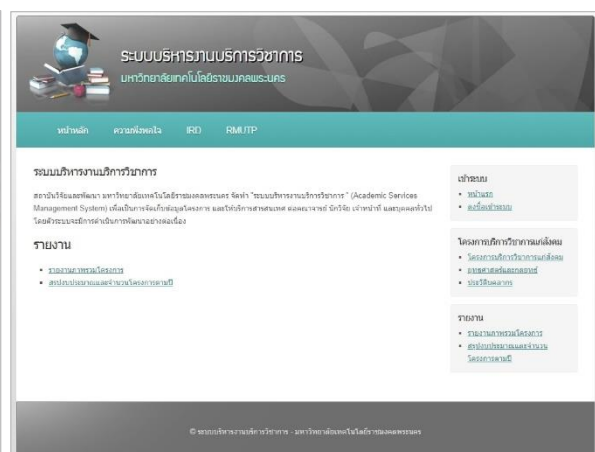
ระบบบริหารงานบริการวิชาการ
มหาวิทยาลัยเทคโนโลยีราชมงคลพระนคร

หน้าหลัก ความพึงพอใจ IRD RMUTP

ระบบบริหารงานบริการวิชาการ

สถาบันวิจัยและพัฒนา มหาวิทยาลัยเทคโนโลยีราชมงคลพระนคร จัดทำ "ระบบบริหารงานบริการวิชาการ" (Academic Services Management System) เพื่อเป็นการจัดเก็บข้อมูลโครงการ และให้บริการสารสนเทศ ต่อคณาจารย์ นักวิจัย เจ้าหน้าที่ และบุคคลทั่วไป โดยตัวระบบจะมีการดำเนินการพัฒนาอย่างต่อเนื่อง

รายงาน

• รายงานภาพรวมโครงการ
• สรุปงบประมาณและจำนวนโครงการตามปี

เข้าระบบ
• หน้าแรก
• ลงชื่อเข้าระบบ

โครงการบริการวิชาการแก่สังคม
• โครงการบริการวิชาการแก่สังคม
• ยุทธศาสตร์และกลยุทธ์
• ประวัติบุคลากร

รายงาน
• รายงานภาพรวมโครงการ
• สรุปงบประมาณและจำนวนโครงการตามปี

© ระบบบริหารงานบริการวิชาการ - มหาวิทยาลัยเทคโนโลยีราชมงคลพระนคร